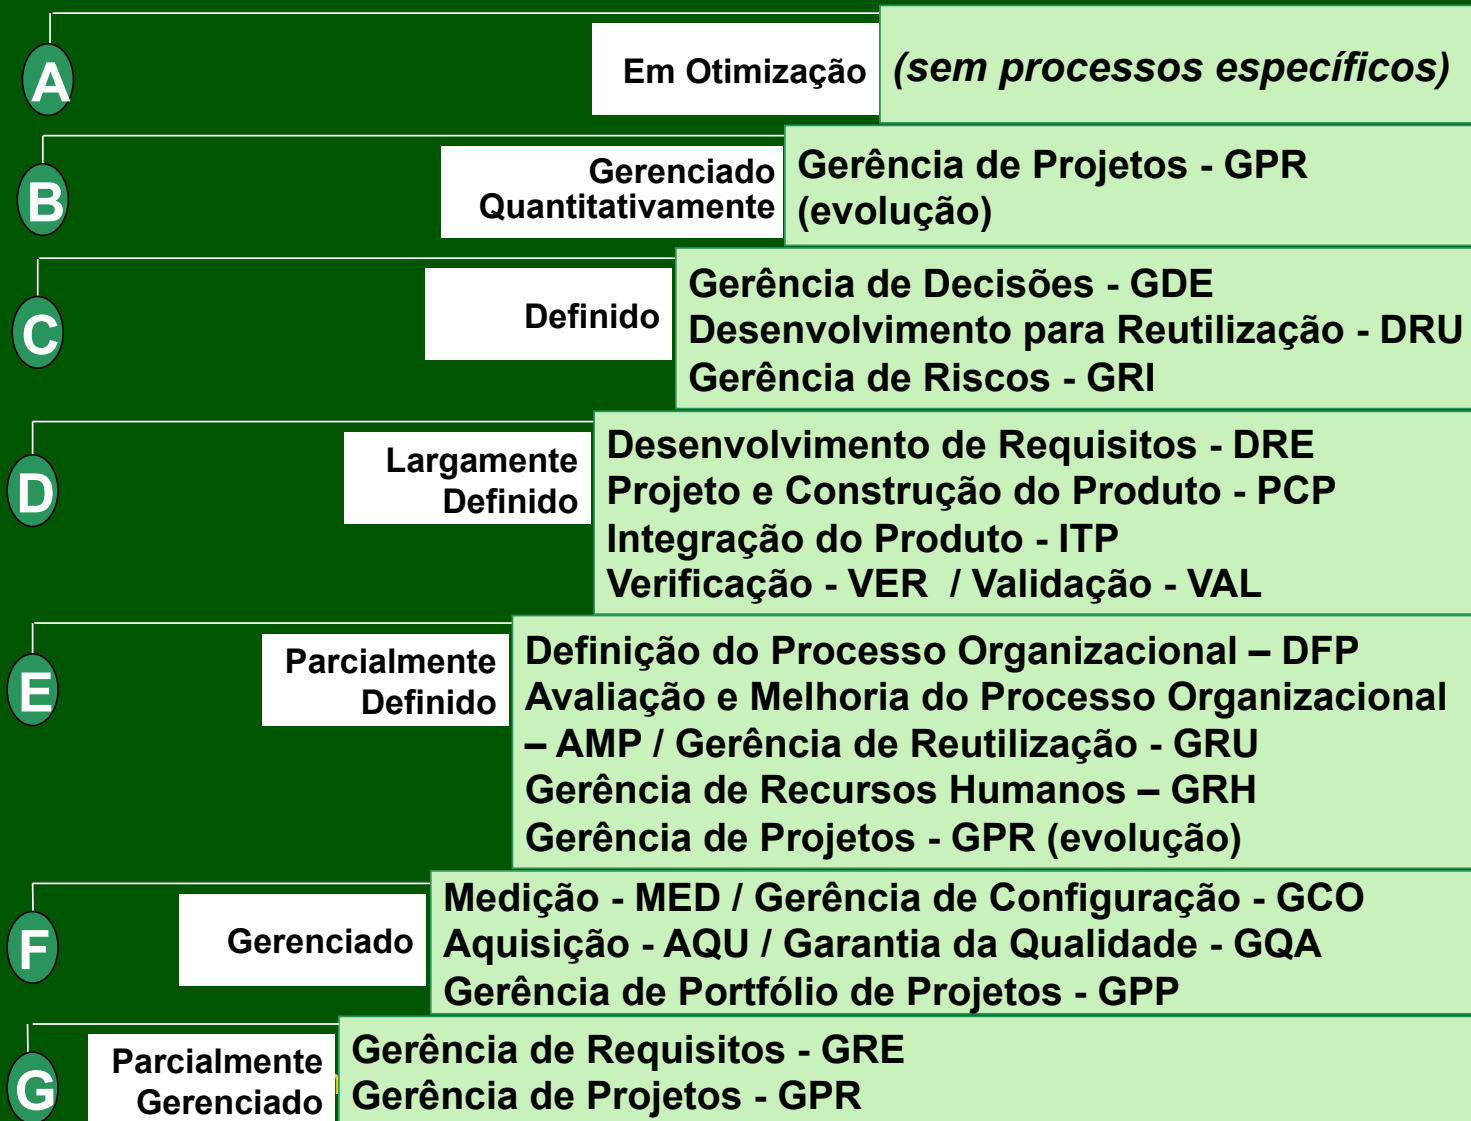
A

Em Otimização

(sem processos específicos)

B

Gerenciado Quantitativamente

Gerência de Projetos - GPR (evolução)

C

Definido

Gerência de Decisões - GDE
Desenvolvimento para Reutilização - DRU
Gerência de Riscos - GRI

D

Largamente Definido

Desenvolvimento de Requisitos - DRE
Projeto e Construção do Produto - PCP
Integração do Produto - ITP
Verificação - VER / Validação - VAL

E

Parcialmente Definido

Definição do Processo Organizacional – DFP
Avaliação e Melhoria do Processo Organizacional – AMP / Gerência de Reutilização - GRU
Gerência de Recursos Humanos – GRH
Gerência de Projetos - GPR (evolução)

F

Gerenciado

Medição - MED / Gerência de Configuração - GCO
Aquisição - AQU / Garantia da Qualidade - GQA
Gerência de Portfólio de Projetos - GPP

G

Parcialmente Gerenciado

Gerência de Requisitos - GRE
Gerência de Projetos - GPR